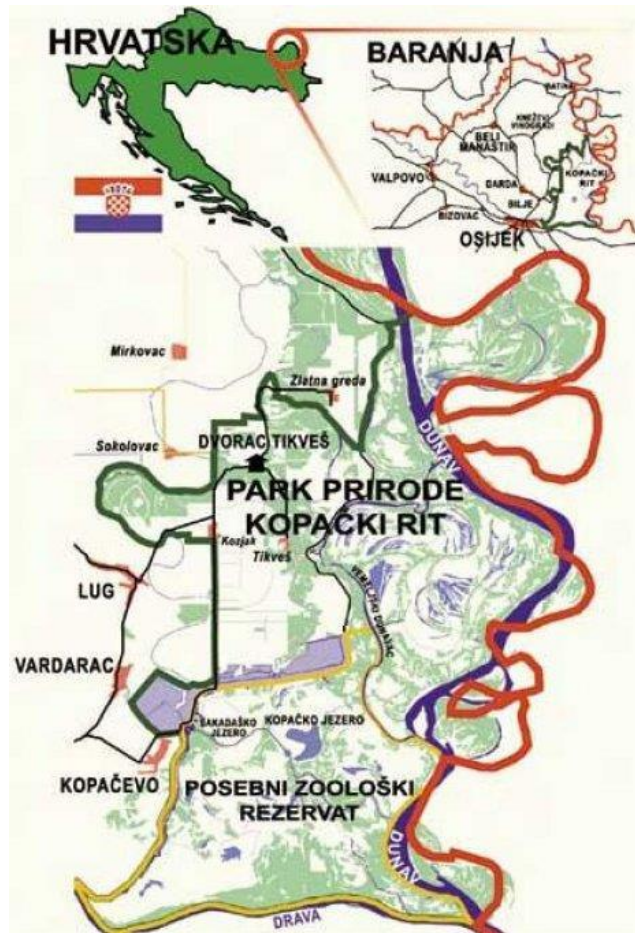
HRVATSKA

BARANJA

BATINA

KNEŽEVI VINOGRADI

BELI MANASTIR

VALPOVO

DARDA

BILJE

KOPAČKI RIT

BIZOVAC

OSIJEK

Mirkovac

Zlatna greda

Sokolovac

DVORAC TIKVEŠ

PARK PRIRODE KOPAČKI RIT

DUNAV

Kozjak

Tikveš

LUG

VEMELJSKI DUNAVAC

VARDARAC

SAKADAŠKO JEZERO

KOPAČKO JEZERO

KOPAČEVO

POSEBNI ZOOLOŠKI REZERVAT

DUNAV

DRAVA